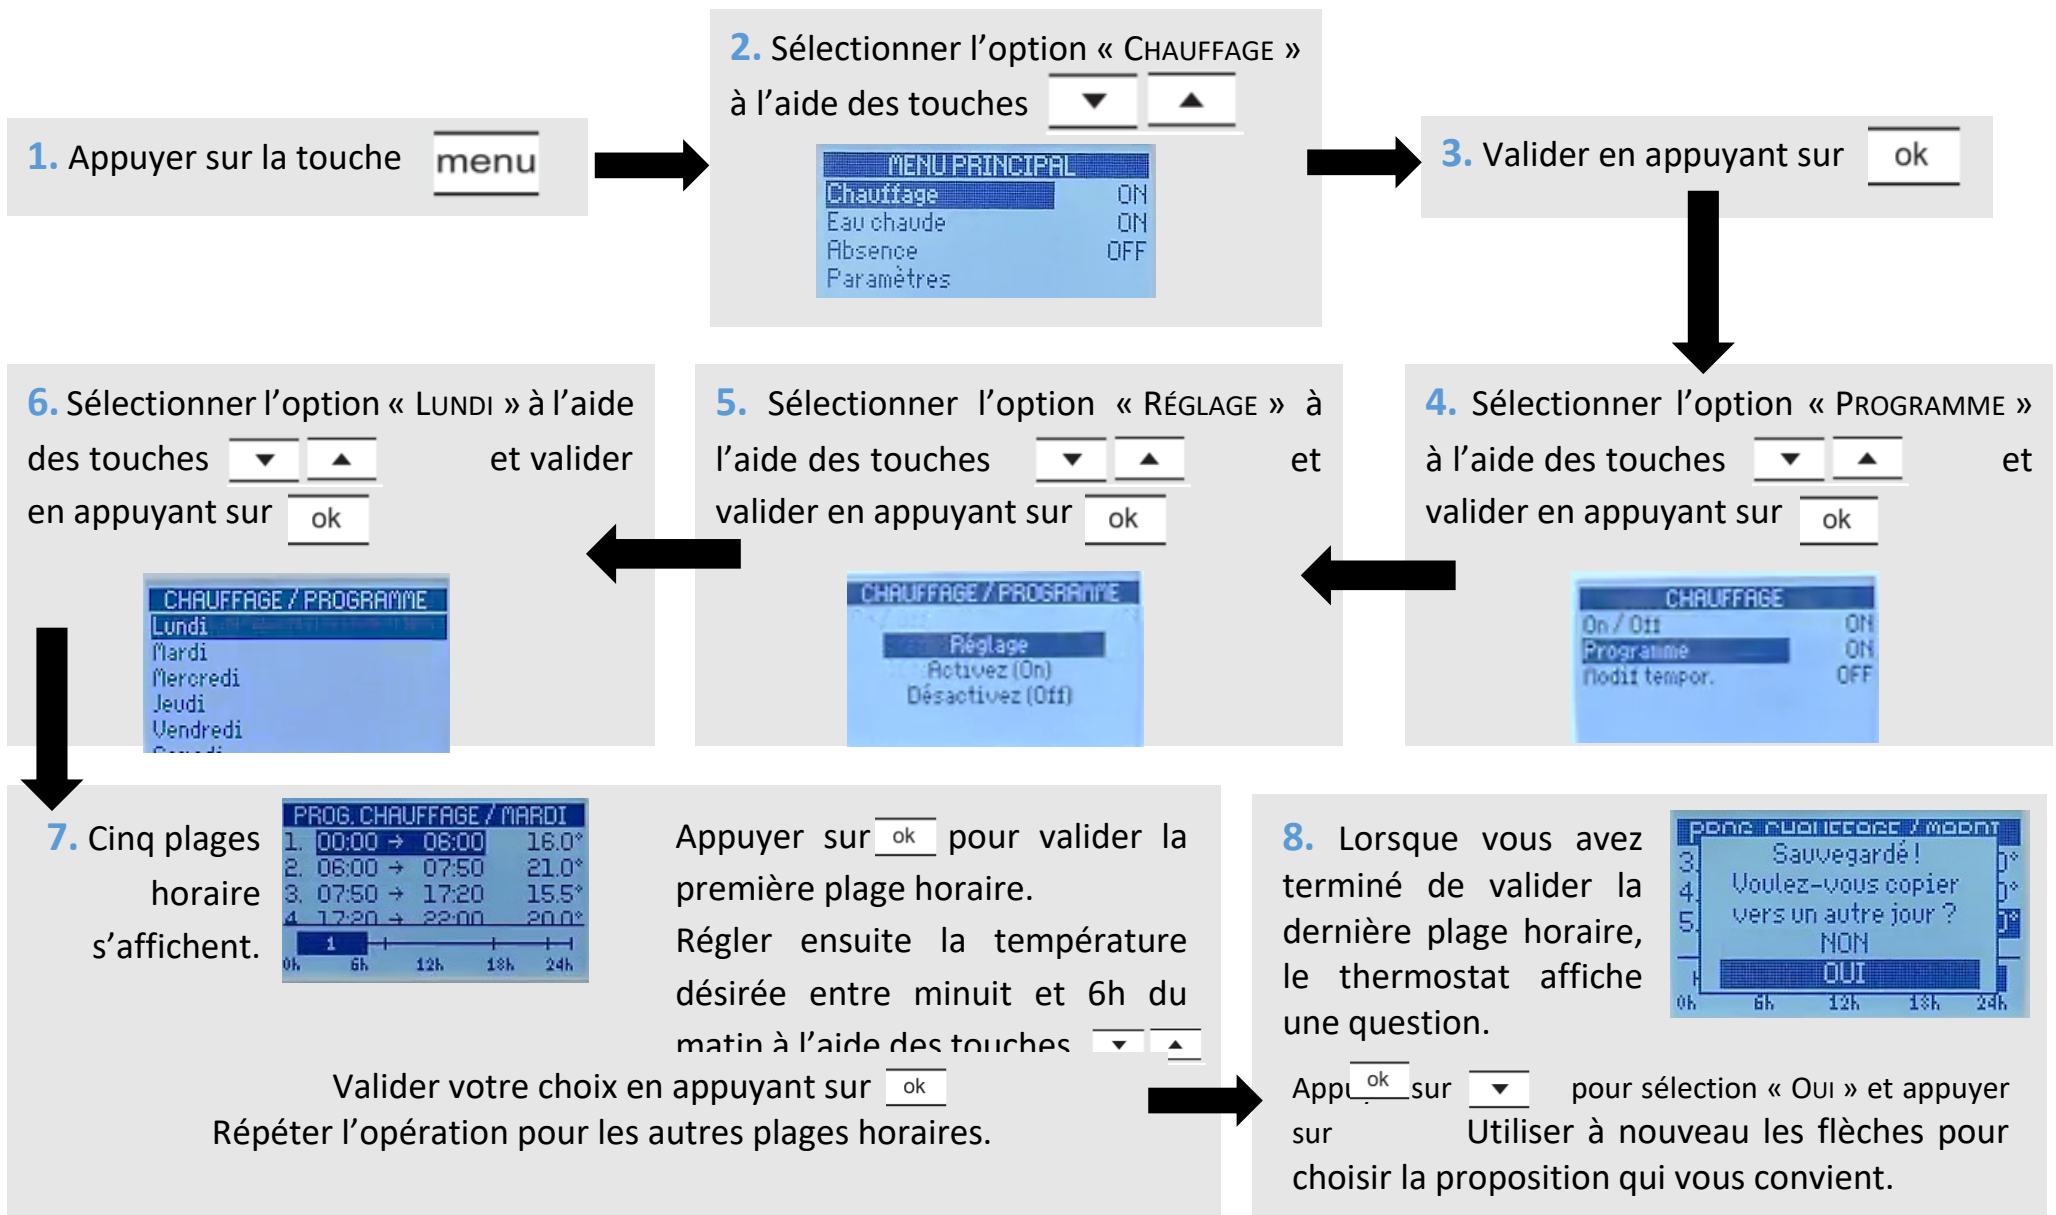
1. Appuyer sur la touche menu

2. Sélectionner l'option « CHAUFFAGE » à l'aide des touches ▼ ▲

MENU PRINCIPAL
Chauffage ON
Eau chaude ON
Absence OFF
Paramètres

3. Valider en appuyant sur ok

4. Sélectionner l'option « PROGRAMME » à l'aide des touches ▼ ▲ et valider en appuyant sur ok

CHAUFFAGE
On / Off ON
Programme ON
Modif tempor. OFF

5. Sélectionner l'option « RÉGLAGE » à l'aide des touches ▼ ▲ et valider en appuyant sur ok

CHAUFFAGE / PROGRAMME
Réglage
Activez (On)
Désactivez (Off)

6. Sélectionner l'option « LUNDI » à l'aide des touches ▼ ▲ et valider en appuyant sur ok

CHAUFFAGE / PROGRAMME
Lundi
Mardi
Mercredi
Jeudi
Vendredi

7. Cinq plages horaire s'affichent.

PROG. CHAUFFAGE / MARDI
1. 00:00 → 06:00 16.0°
2. 06:00 → 07:50 21.0°
3. 07:50 → 17:20 15.5°
4. 17:20 → 22:00 20.0°
1
0h 6h 12h 18h 24h

Appuyer sur ok pour valider la première plage horaire.
Régler ensuite la température désirée entre minuit et 6h du matin à l'aide des touches ▼ ▲

Valider votre choix en appuyant sur ok
Répéter l'opération pour les autres plages horaires.

8. Lorsque vous avez terminé de valider la dernière plage horaire, le thermostat affiche une question.

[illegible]
Sauvegardé !
Voulez-vous copier vers un autre jour ?
NON
OUI
0h 6h 12h 18h 24h

App ok sur ▼ pour sélection « OUI » et appuyer sur Utiliser à nouveau les flèches pour choisir la proposition qui vous convient.